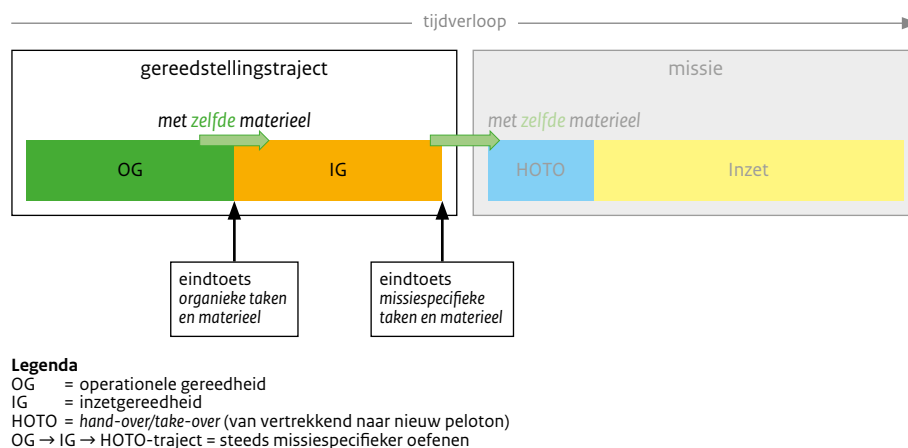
tijdverloop

gereedstellingstraject

missie

met zelfde materieel

met zelfde materieel

OG

IG

HOTO

Inzet

eindtoets *organieke taken en materieel*

eindtoets *missiespecifieke taken en materieel*

**Legenda**
OG = operationele gereedheid
IG = inzetgereedheid
HOTO = *hand-over/take-over* (van vertrekkend naar nieuw peloton)
OG → IG → HOTO-traject = steeds missiespecifieker oefenen